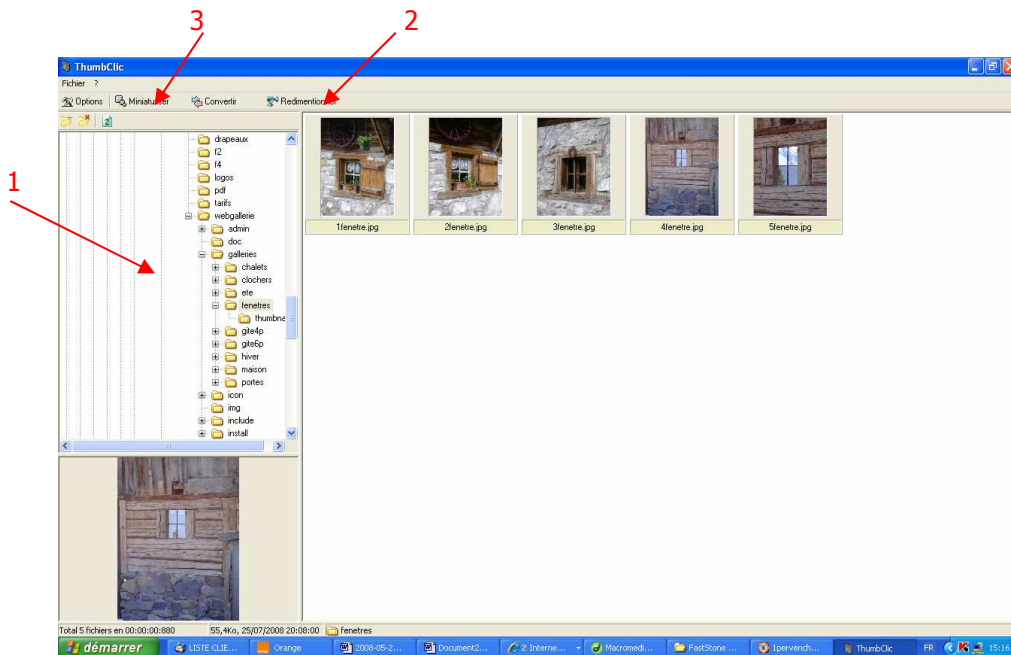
3
2
1

ThumbClic

Fichier ?

Options | Miniaturiser | Convertir | Redimentionner

drapeaux
f2
f4
logos
pdf
tarifs
webgallerie
admin
doc
galleries
chalets
clochers
ete
fenetres
thumbna
gite4p
gite6p
hiver
maison
portes
icon
img
include
install

1fenetre.jpg
2fenetre.jpg
3fenetre.jpg
4fenetre.jpg
5fenetre.jpg

Total 5 fichiers en 00:00:00:880 | 55,4Ko, 25/07/2008 20:08:00 | fenetres

démarrer | LISTE CLIE... | Orange | 2008-05-2... | Document2... | 2 Interne... | Macromedi... | FastStone ... | 1pervench... | ThumbClic | FR | 15:16